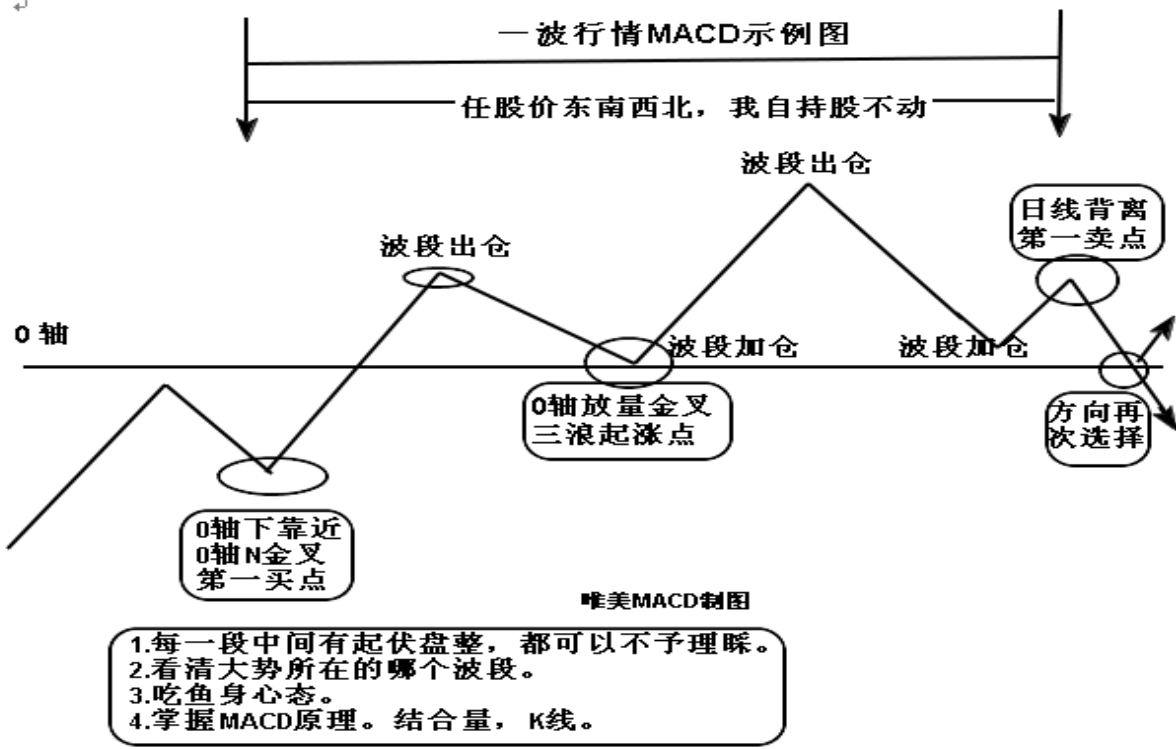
一波行情MACD示例图

任股价东南西北，我自持股不动

波段出仓

波段出仓

日线背离
第一卖点

0轴

波段加仓

波段加仓

0轴放量金叉
三浪起涨点

方向再
次选择

0轴下靠近
0轴N金叉
第一买点

唯美MACD制图

1.每一段中间有起伏盘整，都可以不予理睬。
2.看清大势所在的哪个波段。
3.吃鱼身心态。
4.掌握MACD原理。结合量，K线。